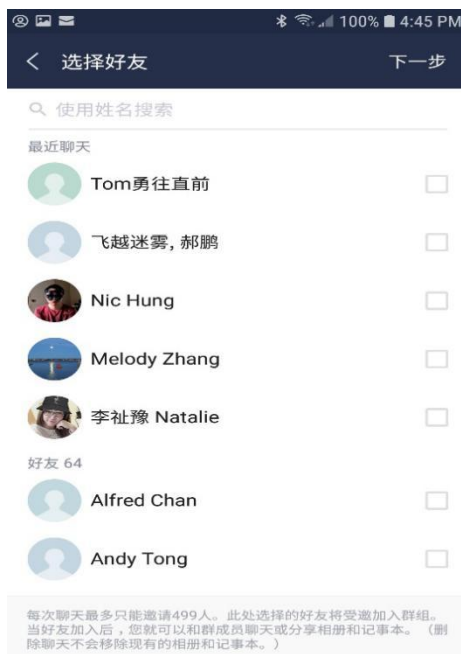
100% 4:45 PM

选择好友

下一步

使用姓名搜索

最近聊天

Tom勇往直前

飞越迷雾, 郝鹏

Nic Hung

Melody Zhang

李祉豫 Natalie

好友 64

Alfred Chan

Andy Tong

每次聊天最多只能邀请499人。此处选择的好友将受邀加入群组。当好友加入后，您就可以和群成员聊天或分享相册和记事本。（删除聊天不会移除现有的相册和记事本。）